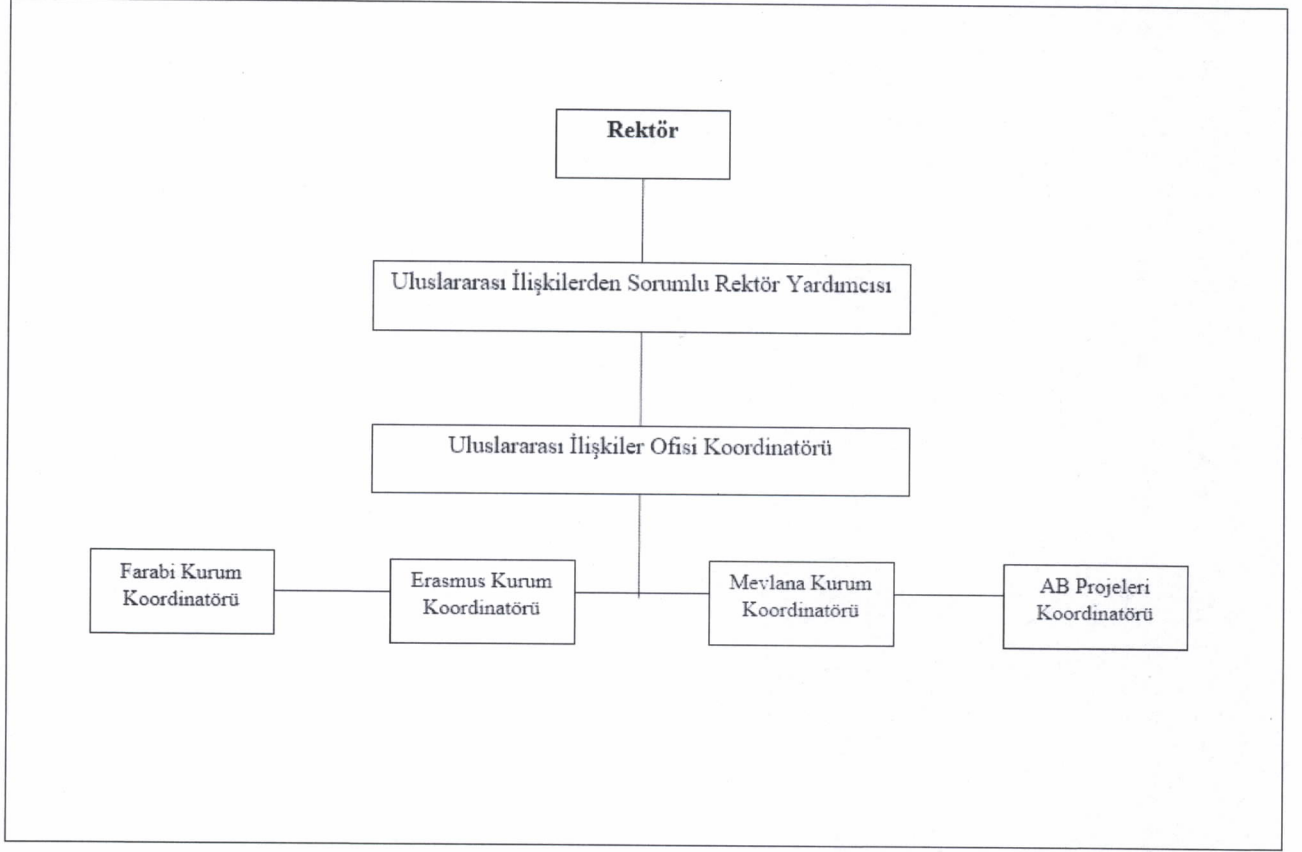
Rektör

Uluslararası İlişkilerden Sorumlu Rektör Yardımcısı

Uluslararası İlişkiler Ofisi Koordinatörü

Farabi Kurum Koordinatörü

Erasmus Kurum Koordinatörü

Mevlana Kurum Koordinatörü

AB Projeleri Koordinatörü